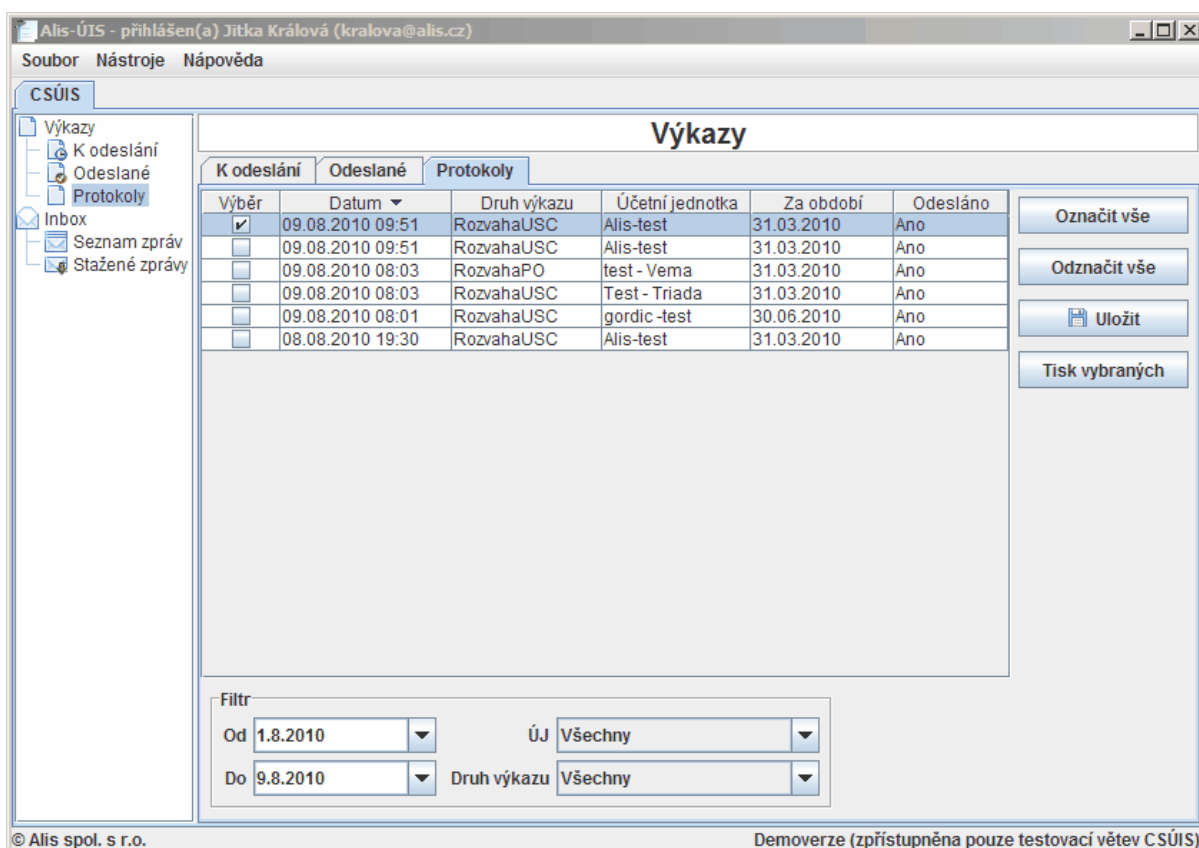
Alis-ÚIS - přihlášen(a) Jitka Králová (kralova@alis.cz)

Soubor Nástroje Nápověda

CSÚIS

Výkazy
K odeslání
Odeslané
Protokoly
Inbox
Seznam zpráv
Stažené zprávy

Výkazy

K odeslání | Odeslané | Protokoly

| Výběr | Datum | Druh výkazu | Účetní jednotka | Za období | Odesláno |
|---|---|---|---|---|---|
| ✔ | 09.08.2010 09:51 | RozvahaUSC | Alis-test | 31.03.2010 | Ano |
| | 09.08.2010 09:51 | RozvahaUSC | Alis-test | 31.03.2010 | Ano |
| | 09.08.2010 08:03 | RozvahaPO | test - Vema | 31.03.2010 | Ano |
| | 09.08.2010 08:03 | RozvahaUSC | Test - Triada | 31.03.2010 | Ano |
| | 09.08.2010 08:01 | RozvahaUSC | gordic -test | 30.06.2010 | Ano |
| | 08.08.2010 19:30 | RozvahaUSC | Alis-test | 31.03.2010 | Ano |

Označit vše
Odznačit vše
Uložit
Tisk vybraných

Filtr
Od 1.8.2010
ÚJ Všechny
Do 9.8.2010
Druh výkazu Všechny

© Alis spol. s r.o.
Demoverze (zpřístupněna pouze testovací větev CSÚIS)